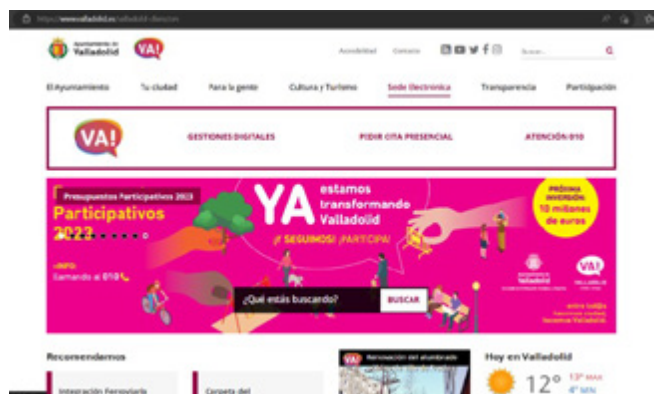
https://www.valladolid.es/valladolid-direccion

Ayuntamiento de Valladolid

VA!

Accesibilidad Contacto

Buscar...

El Ayuntamiento Tu ciudad Para la gente Cultura y Turismo Sede Electrónica Transparencia Participación

VA!

GESTIONES DIGITALES

PEDIR CITA PRESENCIAL

ATENCIÓN 010

Presupuestos Participativos 2023

Participativos 2023

+INFO: llamando al 010

YA estamos transformando Valladolid

¡Y SEGUIMOS! ¡PARTICIPA!

PRÓXIMA INVERSIÓN: 10 millones de euros

¿Qué estás buscando?

BUSCAR

entre todos hacemos Valladolid

Recomendamos

Integración Ferroviaria

Carpeta del

Renovación del alumbrado

Hoy en Valladolid

12°

13° MAX

4° MIN